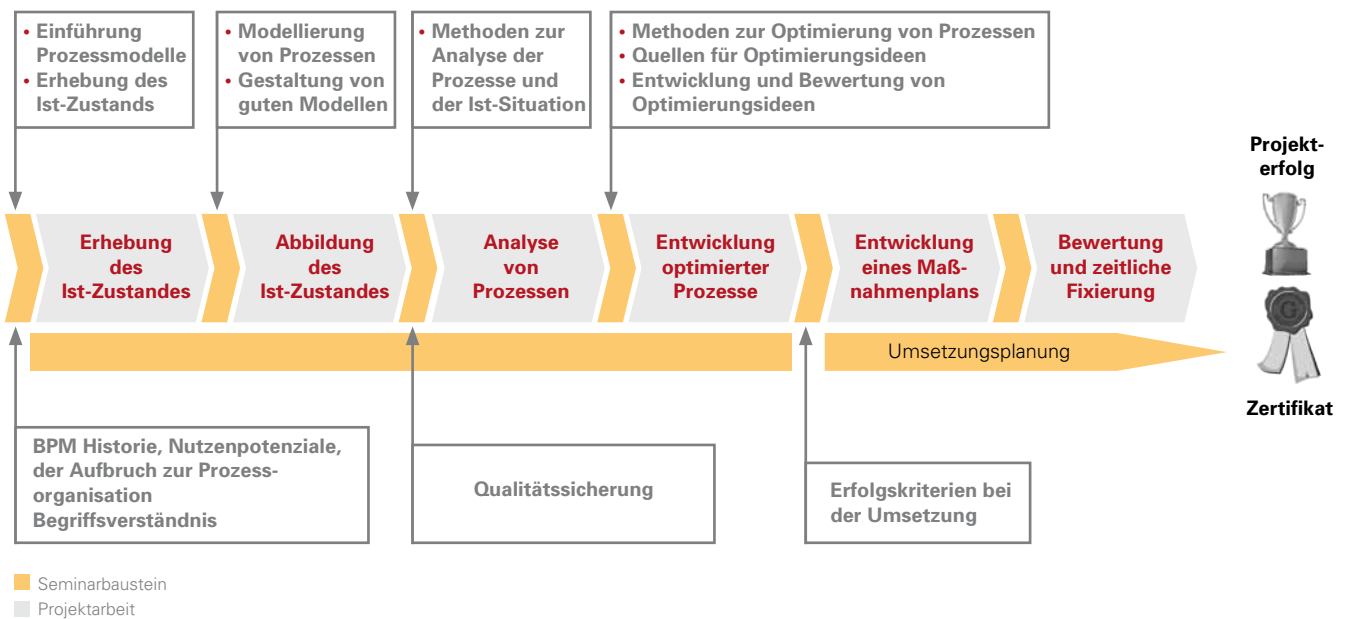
• Einführung Prozessmodelle
• Erhebung des Ist-Zustands

• Modellierung von Prozessen
• Gestaltung von guten Modellen

• Methoden zur Analyse der Prozesse und der Ist-Situation

• Methoden zur Optimierung von Prozessen
• Quellen für Optimierungsideen
• Entwicklung und Bewertung von Optimierungsideen

Projekterfolg

Erhebung des Ist-Zustandes

Abbildung des Ist-Zustandes

Analyse von Prozessen

Entwicklung optimierter Prozesse

Entwicklung eines Maßnahmenplans

Bewertung und zeitliche Fixierung

Umsetzungsplanung

Zertifikat

BPM Historie, Nutzenpotenziale, der Aufbruch zur Prozessorganisation Begriffsverständnis

Qualitätssicherung

Erfolgskriterien bei der Umsetzung

Seminarbaustein
Projektarbeit